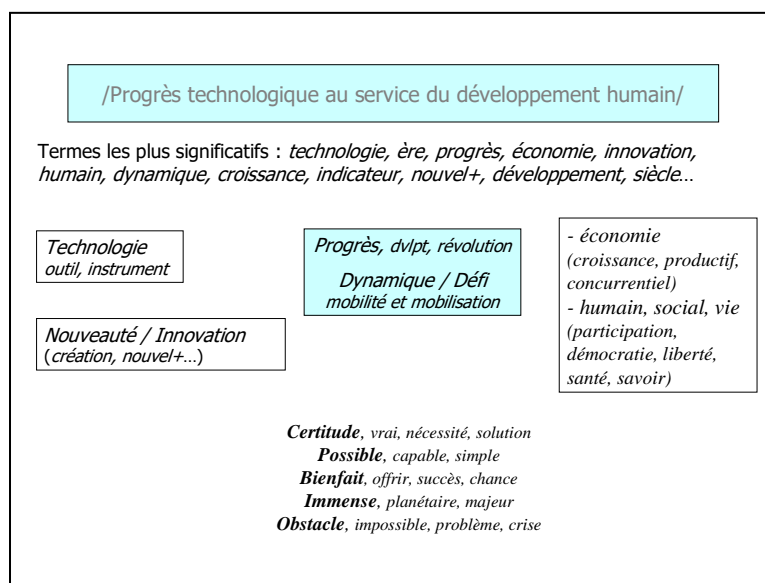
/Progrès technologique au service du développement humain/

Termes les plus significatifs : *technologie, ère, progrès, économie, innovation, humain, dynamique, croissance, indicateur, nouvel+, développement, siècle…*

*Technologie*
*outil, instrument*

*Progrès, dvlpt, révolution*
*Dynamique / Défi*
*mobilité et mobilisation*

*- économie (croissance, productif, concurrentiel)*
*- humain, social, vie (participation, démocratie, liberté, santé, savoir)*

*Nouveauté / Innovation*
(*création, nouvel+…*)

***Certitude**, vrai, nécessité, solution*
***Possible**, capable, simple*
***Bienfait**, offrir, succès, chance*
***Immense**, planétaire, majeur*
***Obstacle**, impossible, problème, crise*